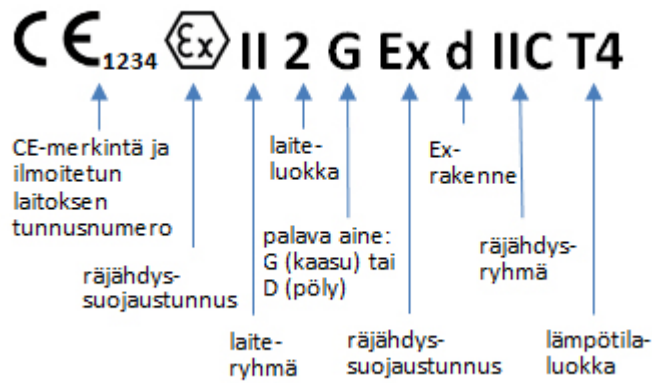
CE 1234 Ex II 2 G Ex d IIC T4

CE-merkintä ja ilmoitetun laitoksen tunnusnumero

räjähdyssuojaustunnus

laiteryhmä

laiteluokka

palava aine: G (kaasu) tai D (pöly)

räjähdyssuojaustunnus

Exrakenne

räjähdysryhmä

lämpötilaluokka